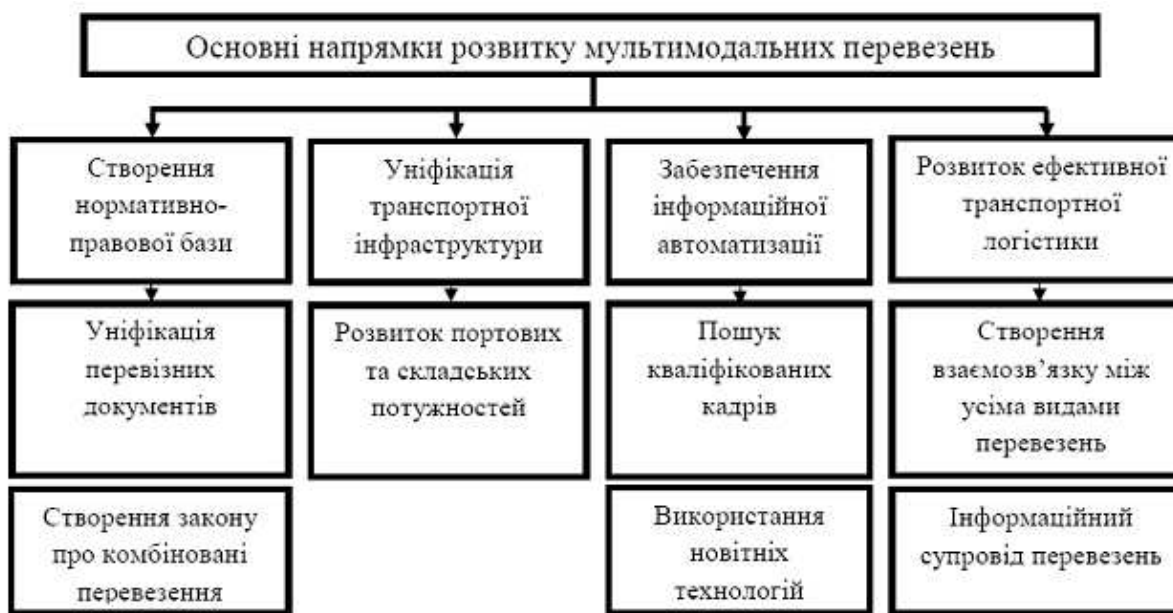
Основні напрямки розвитку мультимодальних перевезень

Створення нормативно-правової бази

Уніфікація перевізних документів

Створення закону про комбіновані перевезення

Уніфікація транспортної інфраструктури

Розвиток портових та складських потужностей

Забезпечення інформаційної автоматизації

Пошук кваліфікованих кадрів

Використання новітніх технологій

Розвиток ефективної транспортної логістики

Створення взаємозв'язку між усіма видами перевезень

Інформаційний супровід перевезень